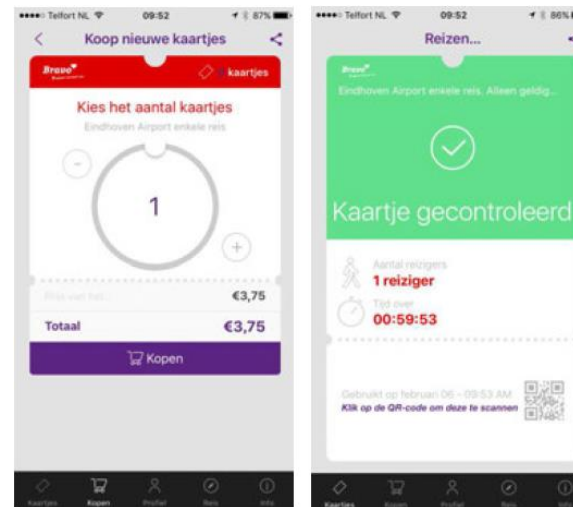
●●●●○ Telfort NL 09:52 87%

Koop nieuwe kaartjes

Bravo

kaartjes

Kies het aantal kaartjes

Eindhoven Airport enkele reis

-

1

+

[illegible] €3,75

Totaal €3,75

Kopen

Kaartjes Kopen Profiel Reis Info

●●●●○ Telfort NL 09:52 86%

Reizen...

Bravo

Eindhoven Airport enkele reis. Alleen geldig...

Kaartje gecontroleerd

Aantal reizigers

1 reiziger

Tijd over

00:59:53

Gebruikt op februari 06 - 09:53 AM

Klik op de QR-code om deze te scannen

Kaartjes Kopen Profiel Reis Info